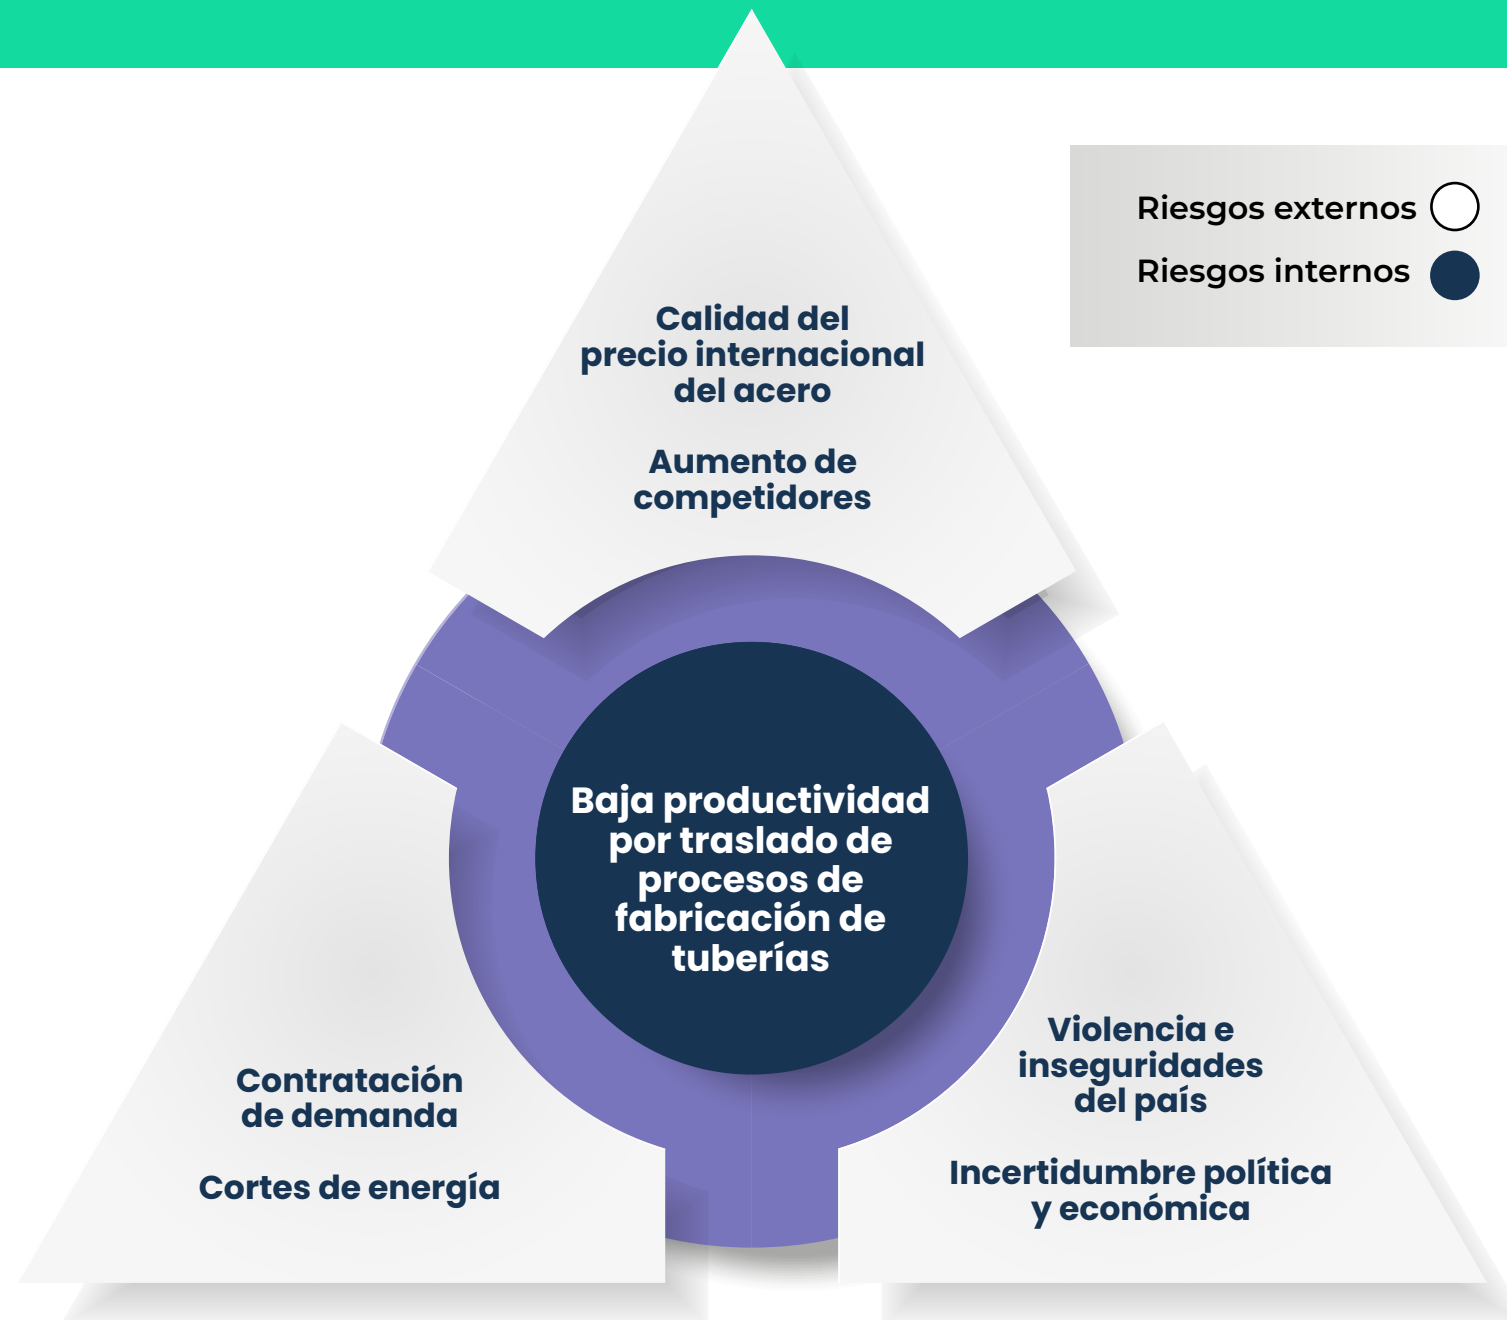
Riesgos externos
Riesgos internos

Calidad del precio internacional del acero

Aumento de competidores

Baja productividad por traslado de procesos de fabricación de tuberías

Contratación de demanda

Cortes de energía

Violencia e inseguridades del país

Incertidumbre política y económica